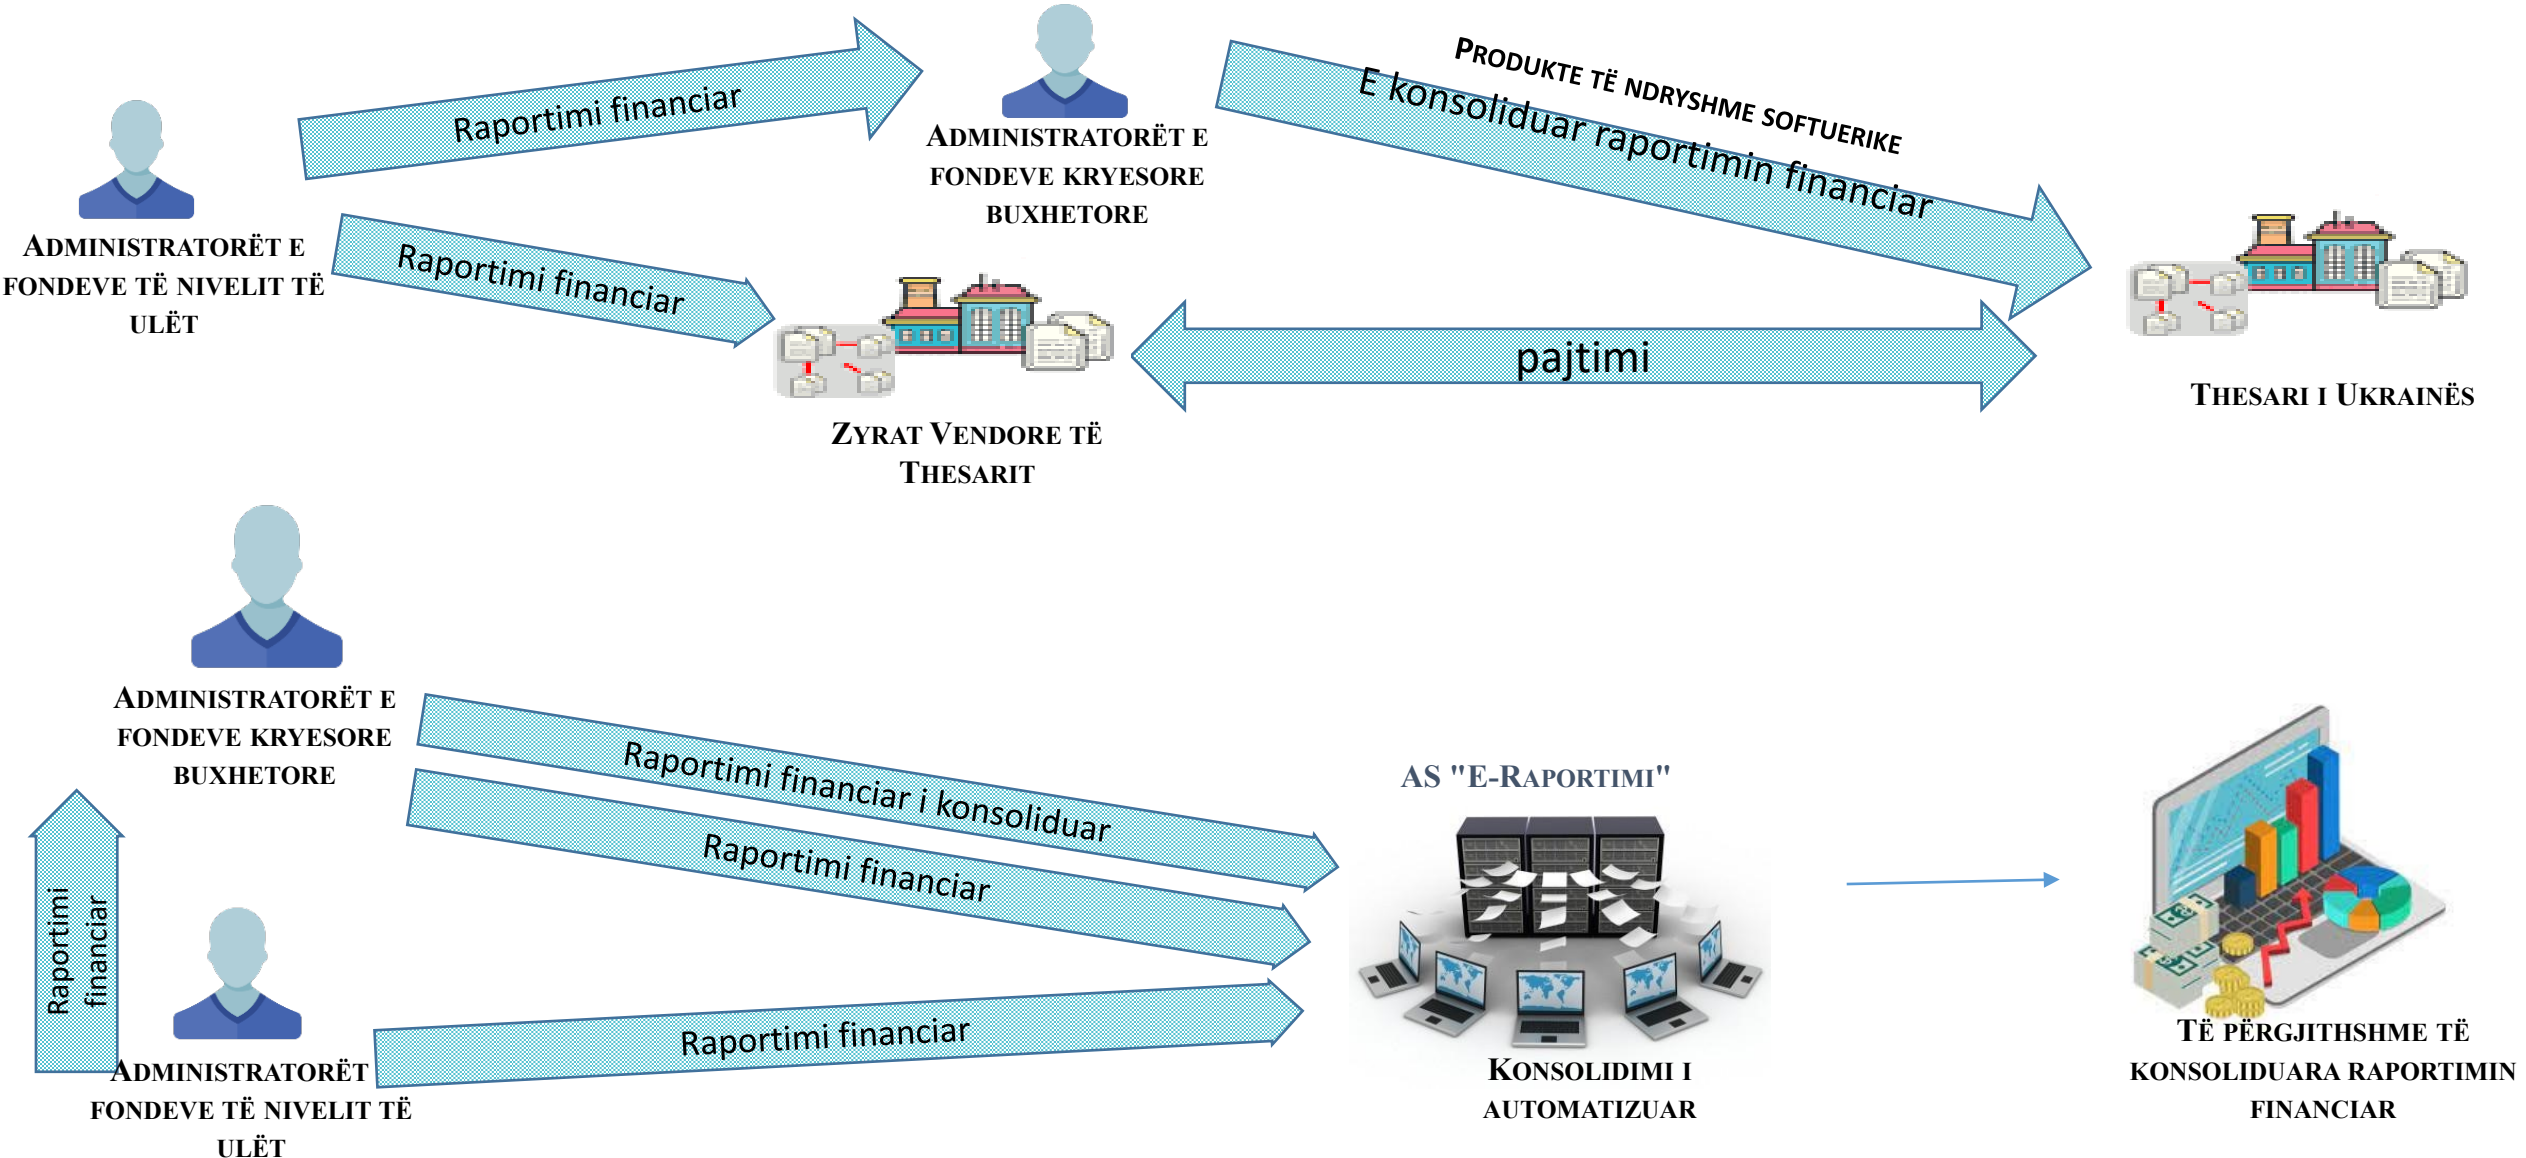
Raportimi financiar

Administratorët e fondeve kryesore buxhetore

Produkte të ndryshme softuerike

E konsoliduar raportimin financiar

Administratorët e fondeve të nivelit të ulët

Raportimi financiar

Zyrat Vendore të Thesarit

pajtimi

Thesari i Ukrainës

Administratorët e fondeve kryesore buxhetore

Raportimi financiar

Raportimi financiar i konsoliduar

Raportimi financiar

AS "E-Raportimi"

Administratorët fondeve të nivelit të ulët

Raportimi financiar

Konsolidimi i automatizuar

Të përgjithshme të konsoliduara raportimin financiar